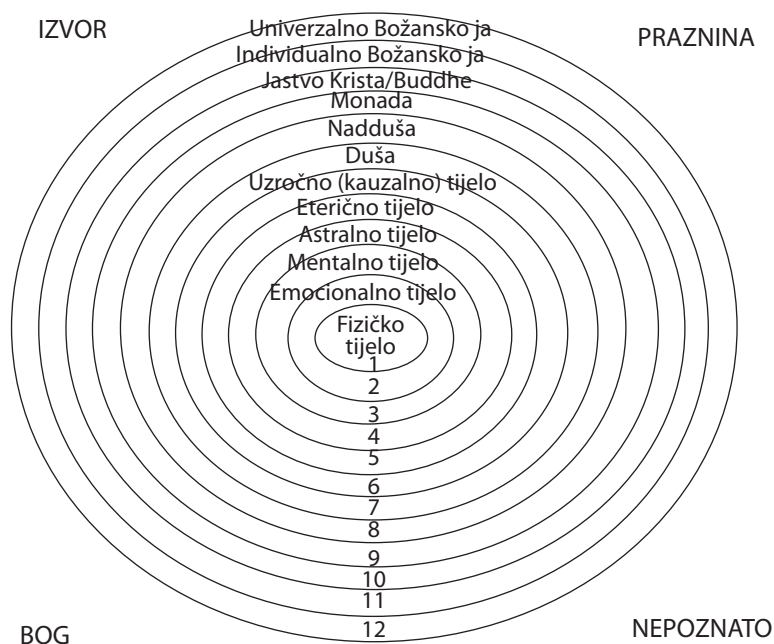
IZVOR

PRAZNINA

Univerzalno Božansko ja
Individualno Božansko ja
Jastvo Krista/Buddhe
Monada
Nadduša
Duša
Uzročno (kauzalno) tijelo
Eterično tijelo
Astralno tijelo
Mentalno tijelo
Emocionalno tijelo
Fizičko tijelo

1
2
3
4
5
6
7
8
9
10
11
12

BOG

NEPOZNATO